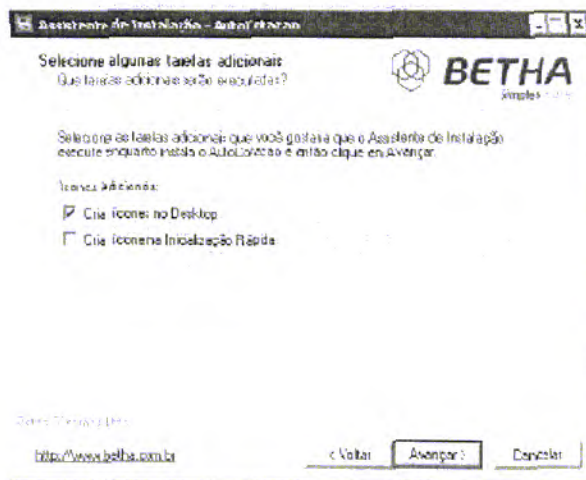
Assistente de Instalação - AutoAtendimento

Selecione algumas tarefas adicionais
Que tarefas adicionais serão executadas?

BETHA
Simples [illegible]

Selecione as tarefas adicionais que você gostaria que o Assistente de Instalação execute enquanto instala o AutoAtendimento e então clique em Avançar.

Ícones adicionais:

Criar ícones no Desktop

Criar ícone na Inicialização Rápida

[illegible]

http://www.betha.com.br

< Voltar

Avançar >

Cancelar